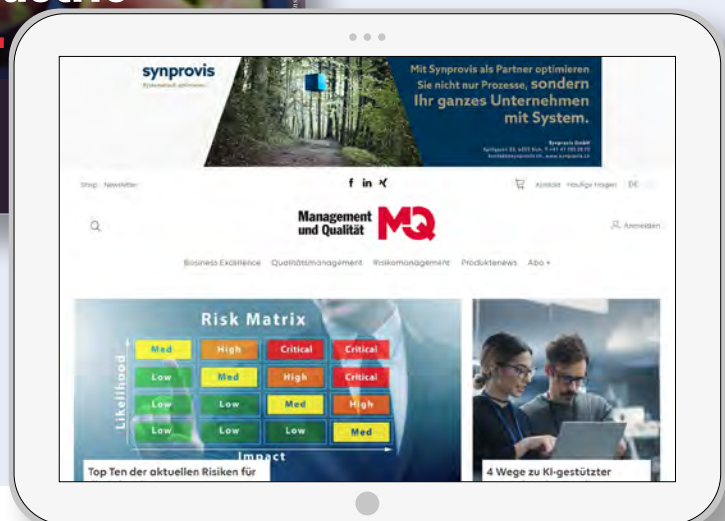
synprovis

Mit Synprovis als Partner optimieren Sie nicht nur Prozesse, sondern Ihr ganzes Unternehmen mit System.

Shop Newsletter

f in X

Kontakt Häufige Fragen DE

Management und Qualität MQ

Anmelden

Business Excellence Qualitätsmanagement Risikomanagement Produktenews Abo

Risk Matrix

| Med | High | Critical | Critical |
|---|---|---|---|
| Low | Med | High | Critical |
| Low | Low | Med | High |
| Low | Low | Low | Med |

Likelihood

Impact

Top Ten der aktuellen Risiken für

4 Wege zu KI-gestützter